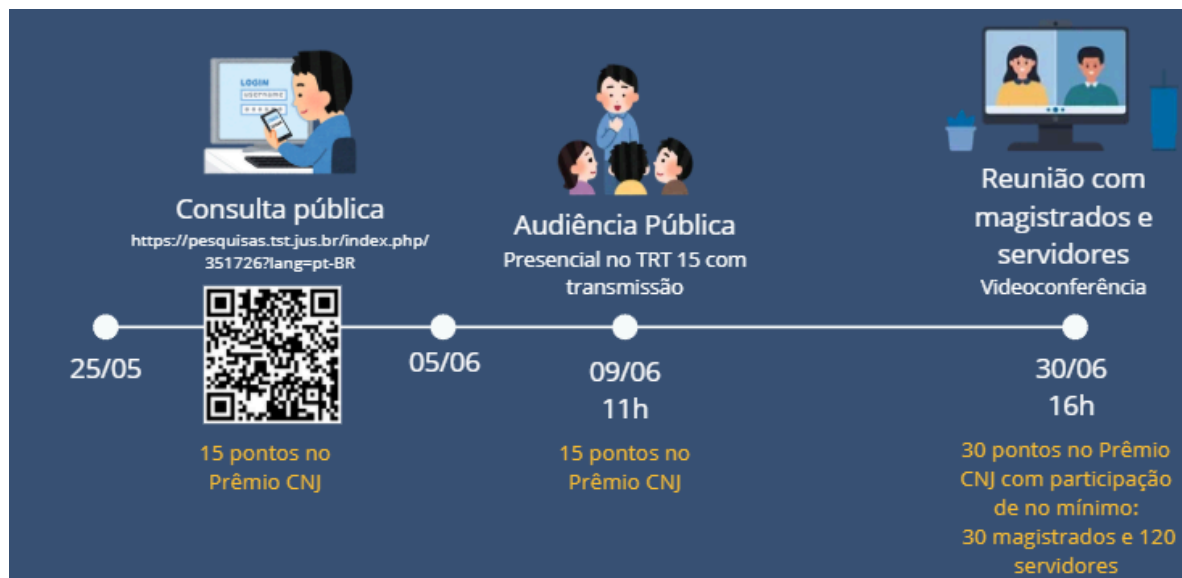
LOGIN
USERNAME

Consulta pública
https://pesquisas.tst.jus.br/index.php/351726?lang=pt-BR

Audiência Pública
Presencial no TRT 15 com transmissão

Reunião com magistrados e servidores
Videoconferência

25/05

05/06

09/06
11h

30/06
16h

15 pontos no Prêmio CNJ

15 pontos no Prêmio CNJ

30 pontos no Prêmio CNJ com participação de no mínimo:
30 magistrados e 120 servidores